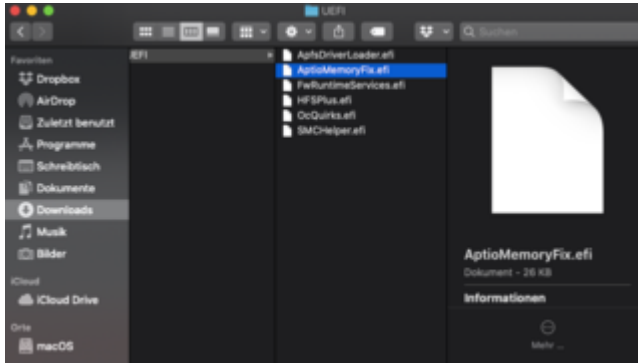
UEFI

Suchen

Favoriten
Dropbox
AirDrop
Zuletzt benutzt
Programme
Schreibtisch
Dokumente
Downloads
Musik
Bilder
iCloud
iCloud Drive
Orte
macOS

EFI

ApfsDriverLoader.efi
AptioMemoryFix.efi
FwRuntimeServices.efi
HFSPlus.efi
OcQuirks.efi
SMCHelper.efi

AptioMemoryFix.efi
Dokument – 26 KB
Informationen
Mehr ...